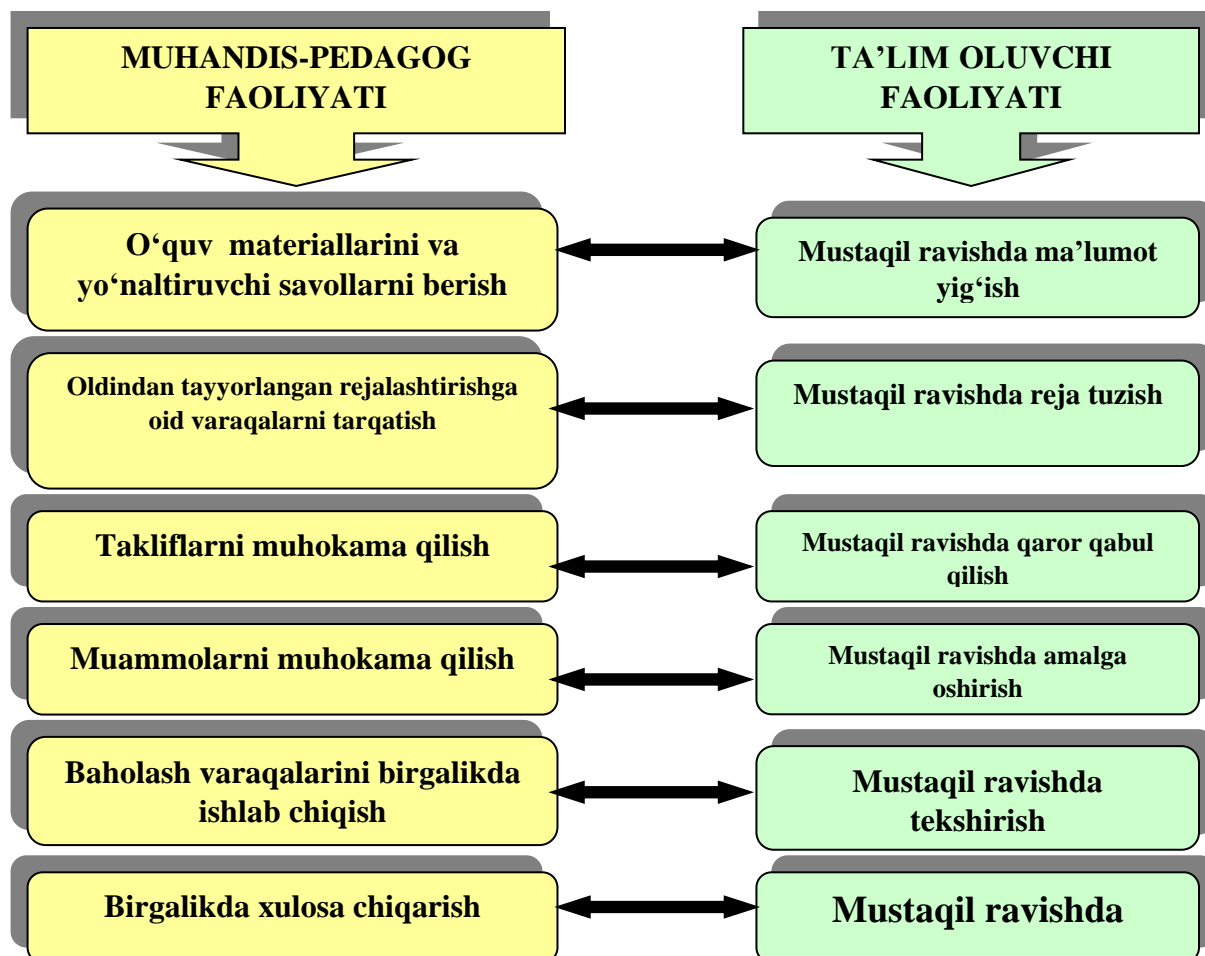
MUHANDIS-PEDAGOG FAOLIYATI

TA’LIM OLUVCHI FAOLIYATI

O‘quv materiallarini va yo‘naltiruvchi savollarni berish

Mustaqil ravishda ma’lumot yig‘ish

Oldindan tayyorlangan rejalashtirishga oid varaqalarni tarqatish

Mustaqil ravishda reja tuzish

Takliflarni muhokama qilish

Mustaqil ravishda qaror qabul qilish

Muammolarni muhokama qilish

Mustaqil ravishda amalga oshirish

Baholash varaqalarini birgalikda ishlab chiqish

Mustaqil ravishda tekshirish

Birgalikda xulosa chiqarish

Mustaqil ravishda